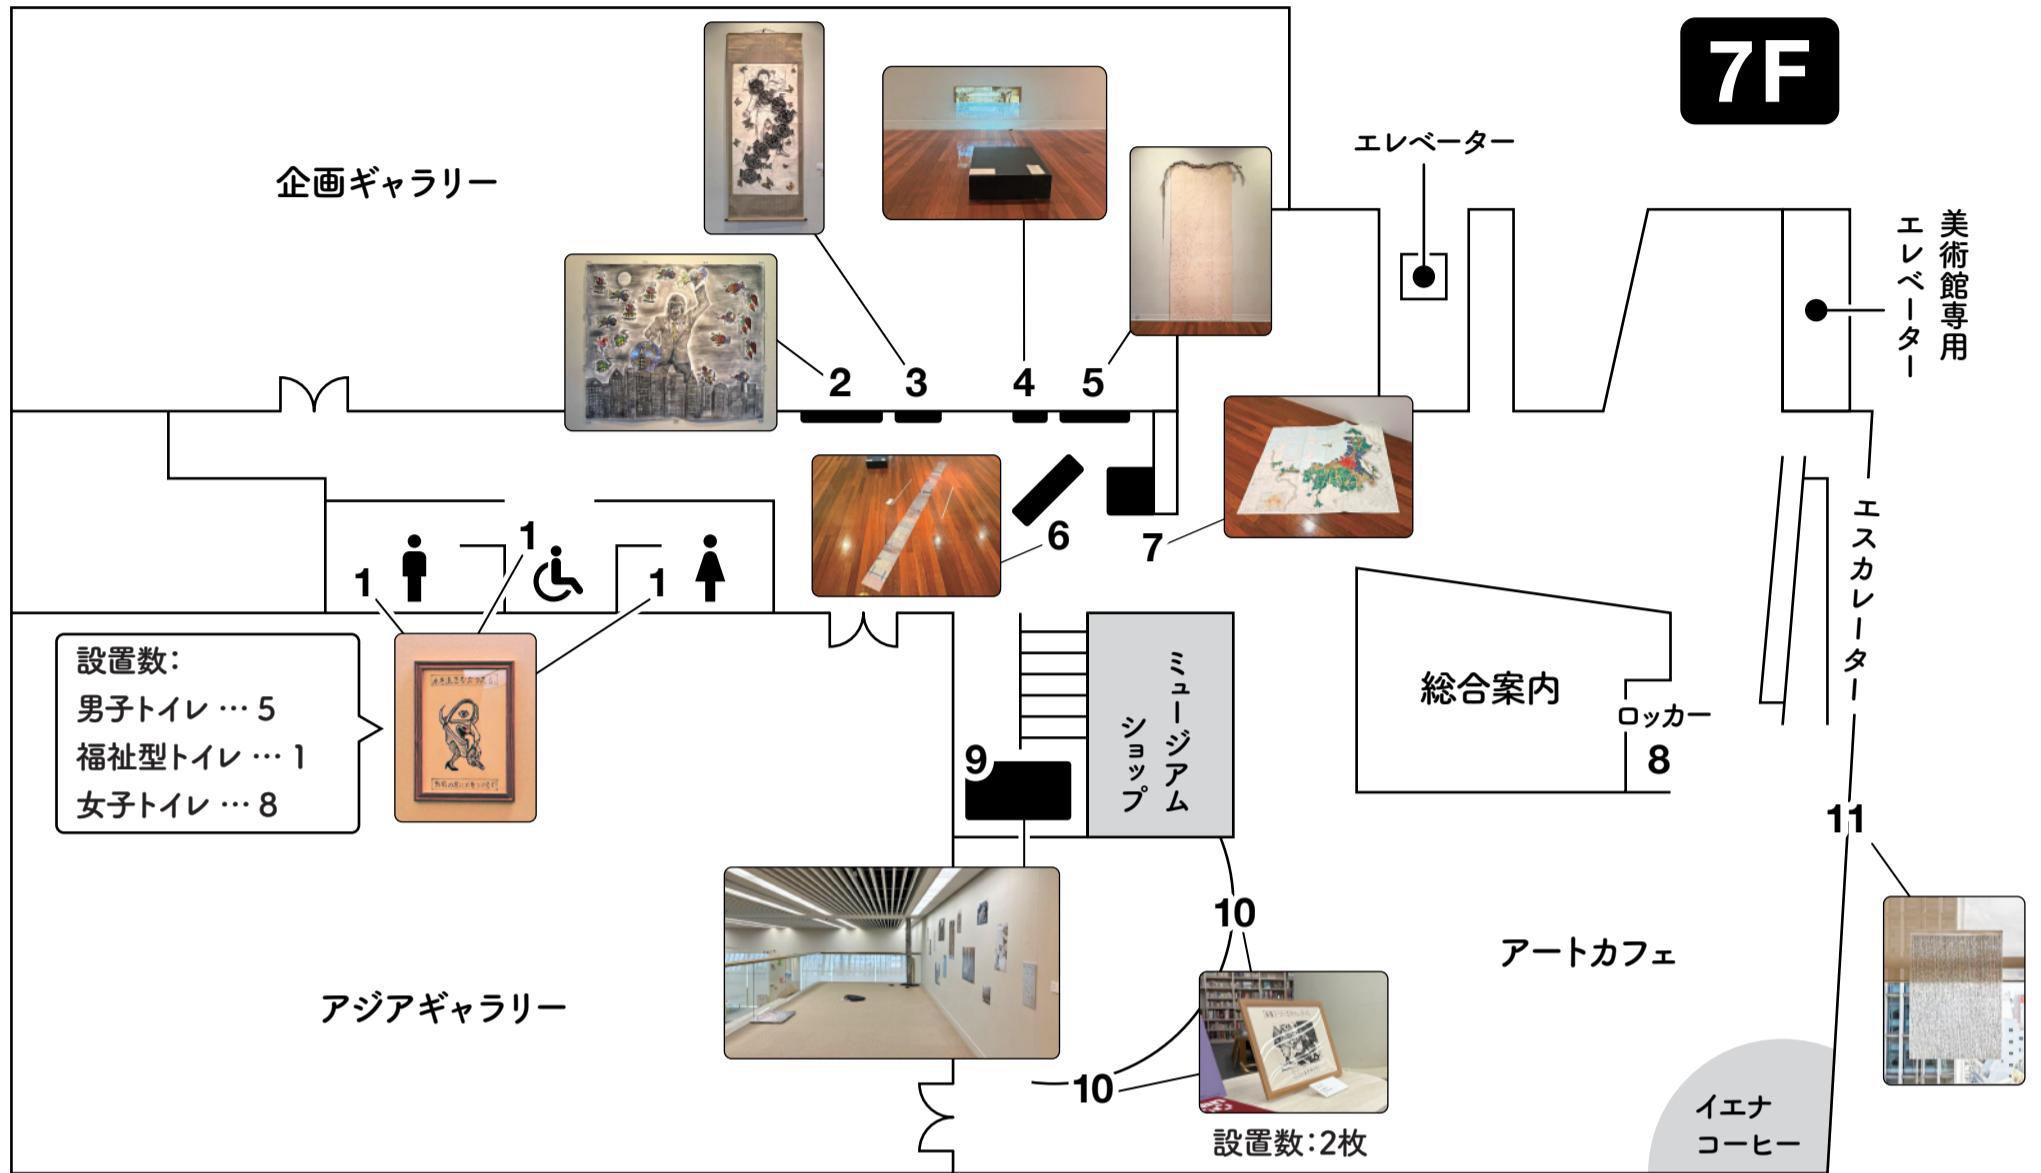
7F

企画ギャラリー

エレベーター

美術館専用エレベーター

2 3 4 5

6

7

1 1 1

設置数:
男子トイレ … 5
福祉型トイレ … 1
女子トイレ … 8

ミュージアムショップ

総合案内

ロッカー
8

9

エスカレーター

11

10

アートカフェ

アジアギャラリー

10

設置数:2枚

イエナコーヒー